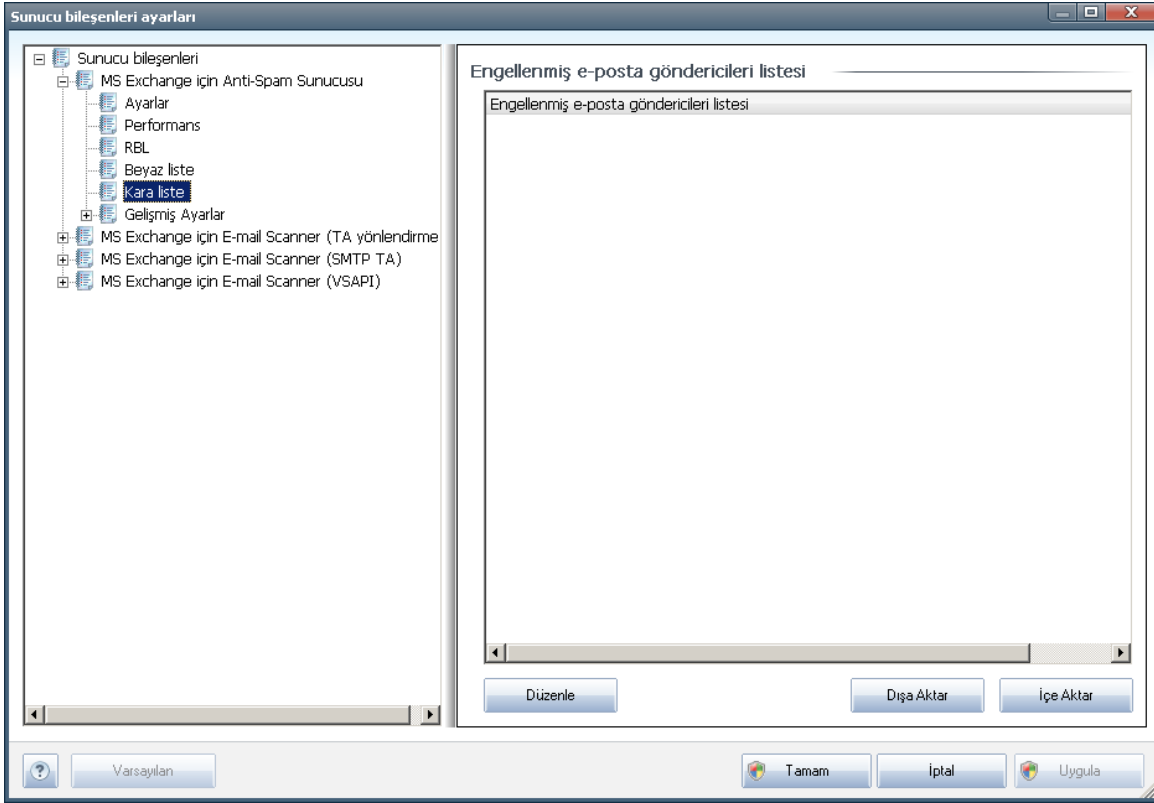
Sunucu bileşenleri ayarları

Sunucu bileşenleri
MS Exchange için Anti-Spam Sunucusu
Ayarlar
Performans
RBL
Beyaz liste
Kara liste
Gelişmiş Ayarlar
MS Exchange için E-mail Scanner (TA yönlendirme
MS Exchange için E-mail Scanner (SMTP TA)
MS Exchange için E-mail Scanner (VSAPI)

Engellenmiş e-posta göndericileri listesi

Engellenmiş e-posta göndericileri listesi

Düzenle
Dışa Aktar
İçe Aktar

?
Varsayılan
Tamam
İptal
Uygula